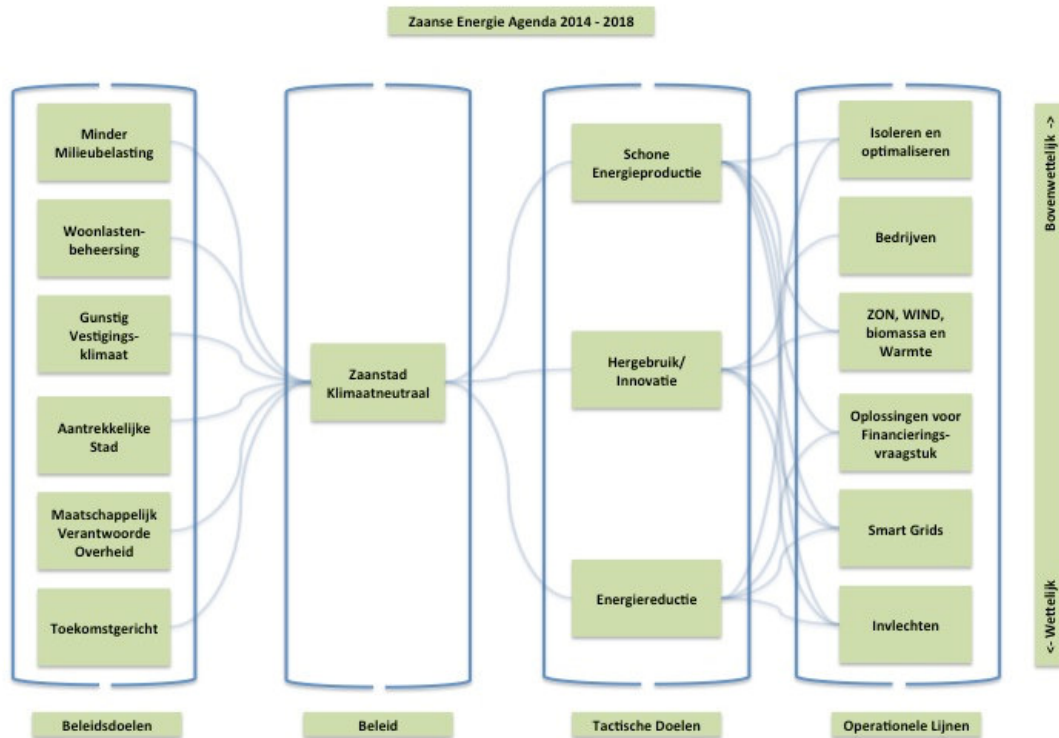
Zaanse Energie Agenda 2014 - 2018

Minder Milieubelasting

Woonlastenbeheersing

Gunstig Vestigings-klimaat

Aantrekkelijke Stad

Maatschappelijk Verantwoorde Overheid

Toekomstgericht

Zaanstad Klimaatneutraal

Schone Energieproductie

Hergebruik/ Innovatie

Energiereductie

Isoleren en optimaliseren

Bedrijven

ZON, WIND, biomassa en Warmte

Oplossingen voor Financierings-vraagstuk

Smart Grids

Invlechten

Bovenwettelijk ->

<- Wettelijk

Beleidsdoelen

Beleid

Tactische Doelen

Operationele Lijnen